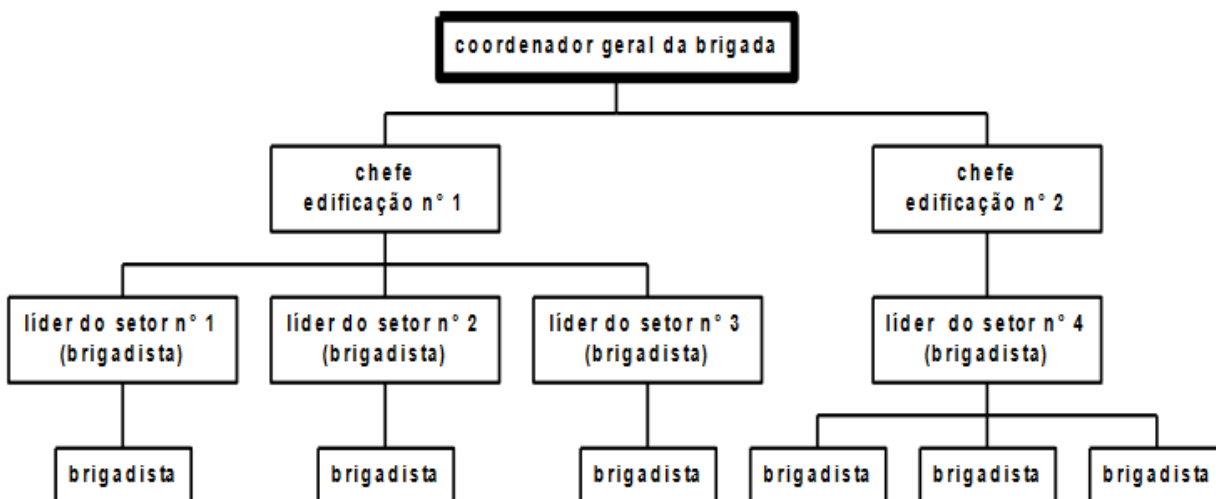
coordenador geral da brigada

chefe edificação n° 1

chefe edificação n° 2

líder do setor n° 1 (brigadista)

líder do setor n° 2 (brigadista)

líder do setor n° 3 (brigadista)

líder do setor n° 4 (brigadista)

brigadista

brigadista

brigadista

brigadista

brigadista

brigadista